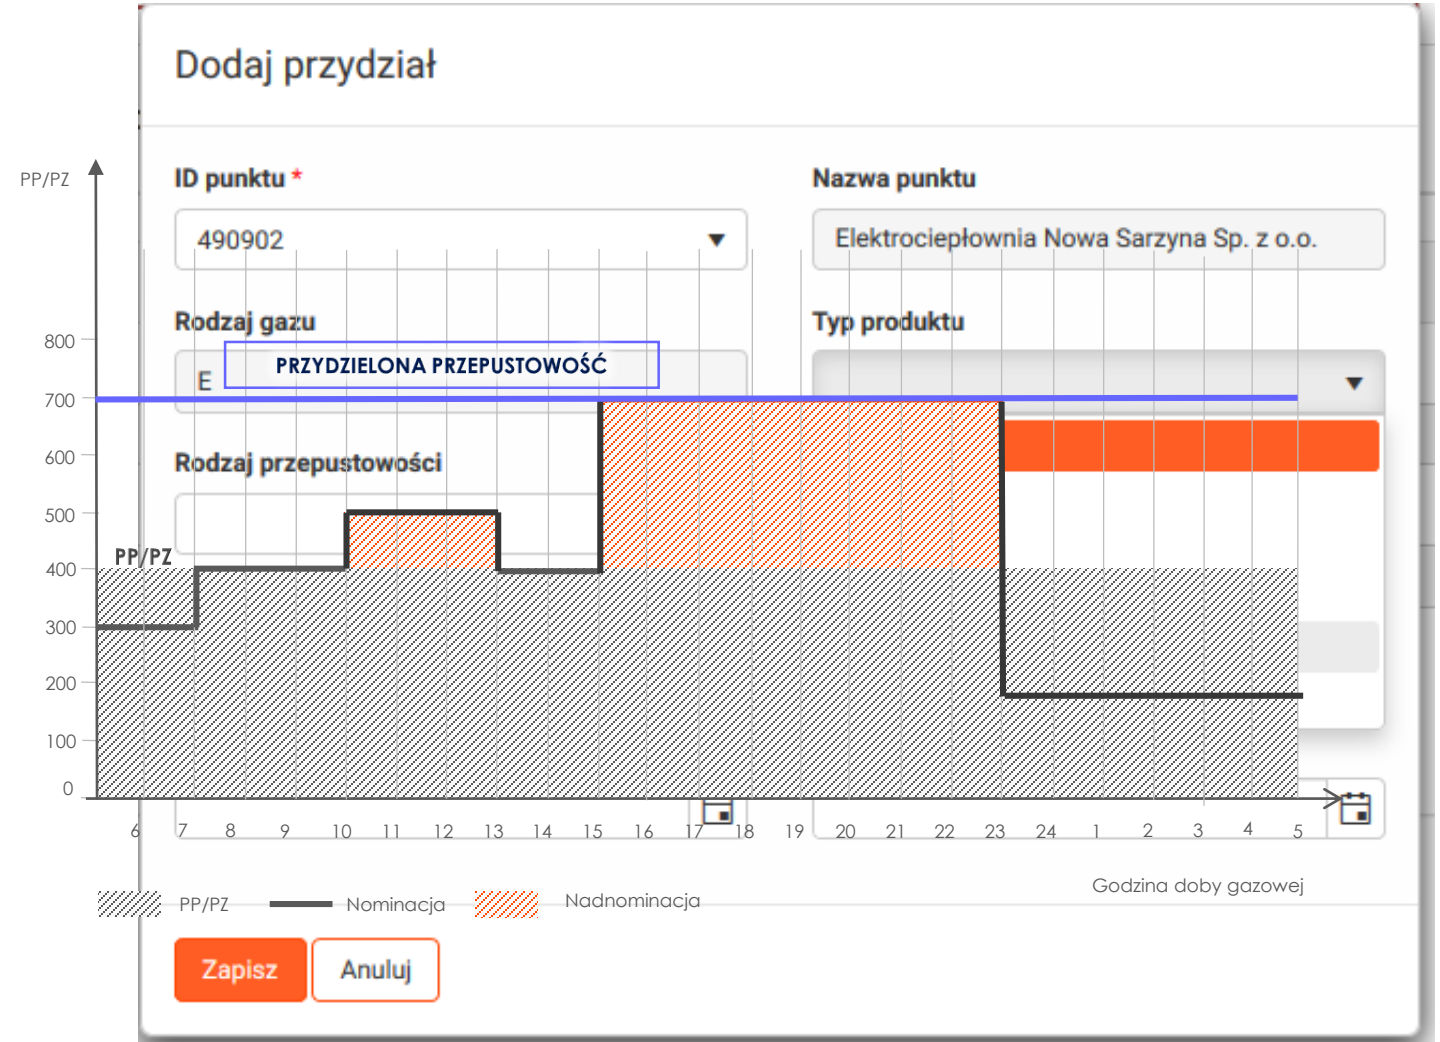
Dodaj przydział

ID punktu *

490902

Nazwa punktu

Elektrociepłownia Nowa Sarzyna Sp. z o.o.

Rodzaj gazu

E

Typ produktu

Rodzaj przepustowości

PRZYDZIELONA PRZEPUSTOWOŚĆ

PP/PZ

800
700
600
500
400
300
200
100
0

PP/PZ

6 7 8 9 10 11 12 13 14 15 16 17 18 19 20 21 22 23 24 1 2 3 4 5

Godzina doby gazowej

PP/PZ Nominacja Nadnominacja

Zapisz Anuluj